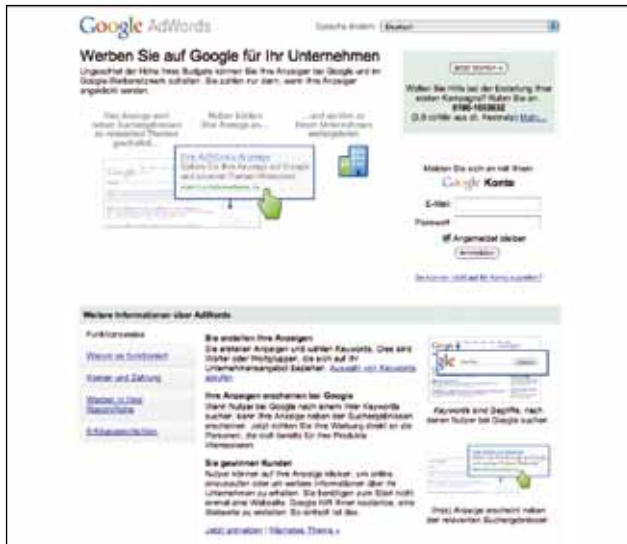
Google AdWords

Sprache ändern: Deutsch

Werben Sie auf Google für Ihr Unternehmen

Ungeachtet der Höhe Ihres Budgets können Sie Ihre Anzeigen bei Google und im Google-Werbenetzwerk schalten. Sie zahlen nur dann, wenn Ihre Anzeigen angeklickt werden.

Ihre Anzeige wird neben Suchergebnissen zu relevanten Themen geschaltet...

Nutzer klicken Ihre Anzeige an...

...und werden zu Ihrem Unternehmen weitergeleitet.

Ihre AdWords-Anzeige
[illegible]
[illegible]

Jetzt starten »

Wollen Sie Hilfe bei der Erstellung Ihrer ersten Kampagne? Rufen Sie an: 0180-1003632
(3,9 ct/Min aus dt. Festnetz) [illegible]

Melden Sie sich an mit Ihrem
Google Konto

E-Mail:

Passwort:

Angemeldet bleiben

Anmelden

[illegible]

Weitere Informationen über AdWords

Funktionsweise

Warum es funktioniert

Kosten und Zahlung

Werben in Ihrer Region/Nähe

Erfolgsgeschichten

Sie erstellen Ihre Anzeigen
Sie erstellen Anzeigen und wählen Keywords. Dies sind Wörter oder Wortgruppen, die sich auf Ihr Unternehmensangebot beziehen. Auswahl von Keywords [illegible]

Ihre Anzeigen erscheinen bei Google
Wenn Nutzer bei Google nach einem Ihrer Keywords suchen, kann Ihre Anzeige neben den Suchergebnissen erscheinen. Jetzt richten Sie Ihre Werbung direkt an die Personen, die sich bereits für Ihre Produkte interessieren.

Sie gewinnen Kunden
Nutzer können auf Ihre Anzeige klicken, um online einzukaufen oder um weitere Informationen über Ihr Unternehmen zu erhalten. Sie benötigen zum Start nicht einmal eine Webseite. Google hilft Ihnen kostenlos, eine Webseite zu erstellen. So einfach ist das.

Jetzt anmelden | Nächstes Thema »

Keywords sind Begriffe, nach denen Nutzer bei Google suchen.

Ihre Anzeige erscheint neben den relevanten Suchergebnissen.